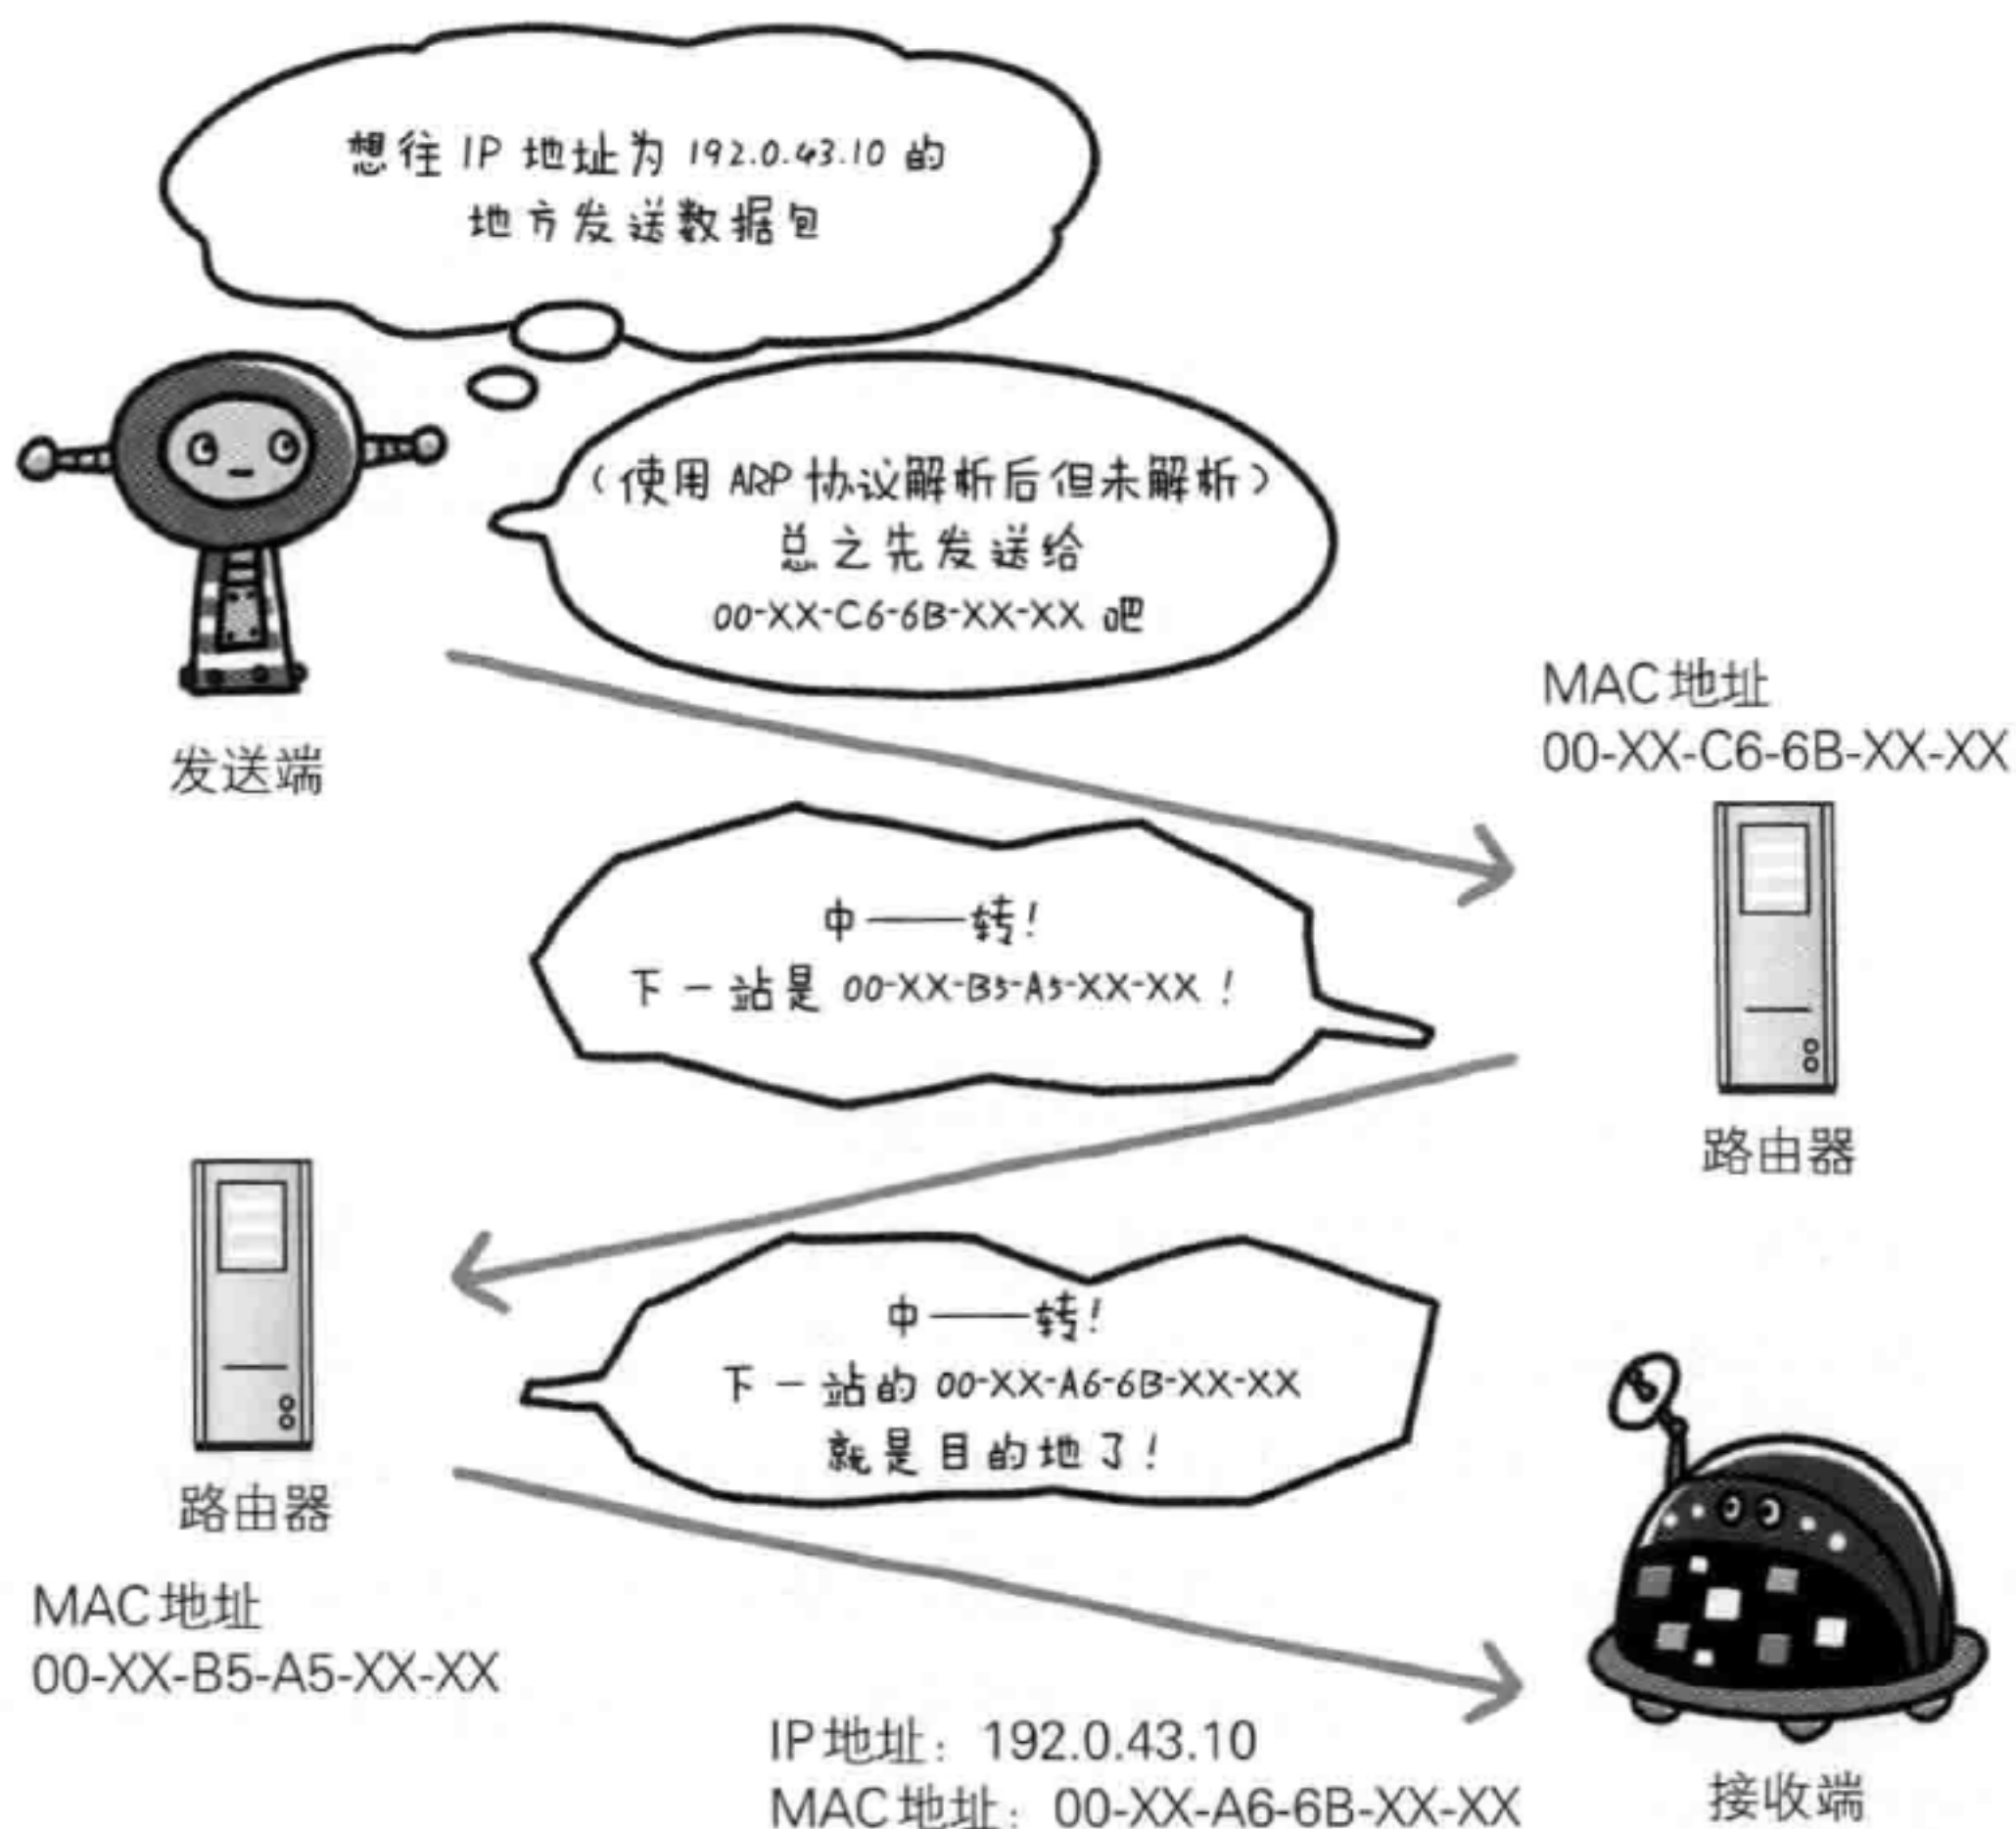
想往 IP 地址为 192.0.43.10 的地方发送数据包

（使用 ARP 协议解析后但未解析）总之先发送给 00-XX-C6-6B-XX-XX 吧

发送端

MAC 地址
00-XX-C6-6B-XX-XX

中——转！
下一站是 00-XX-B5-A5-XX-XX！

路由器

中——转！
下一站的 00-XX-A6-6B-XX-XX 就是目的地了！

路由器

MAC 地址
00-XX-B5-A5-XX-XX

IP 地址：192.0.43.10
MAC 地址：00-XX-A6-6B-XX-XX

接收端